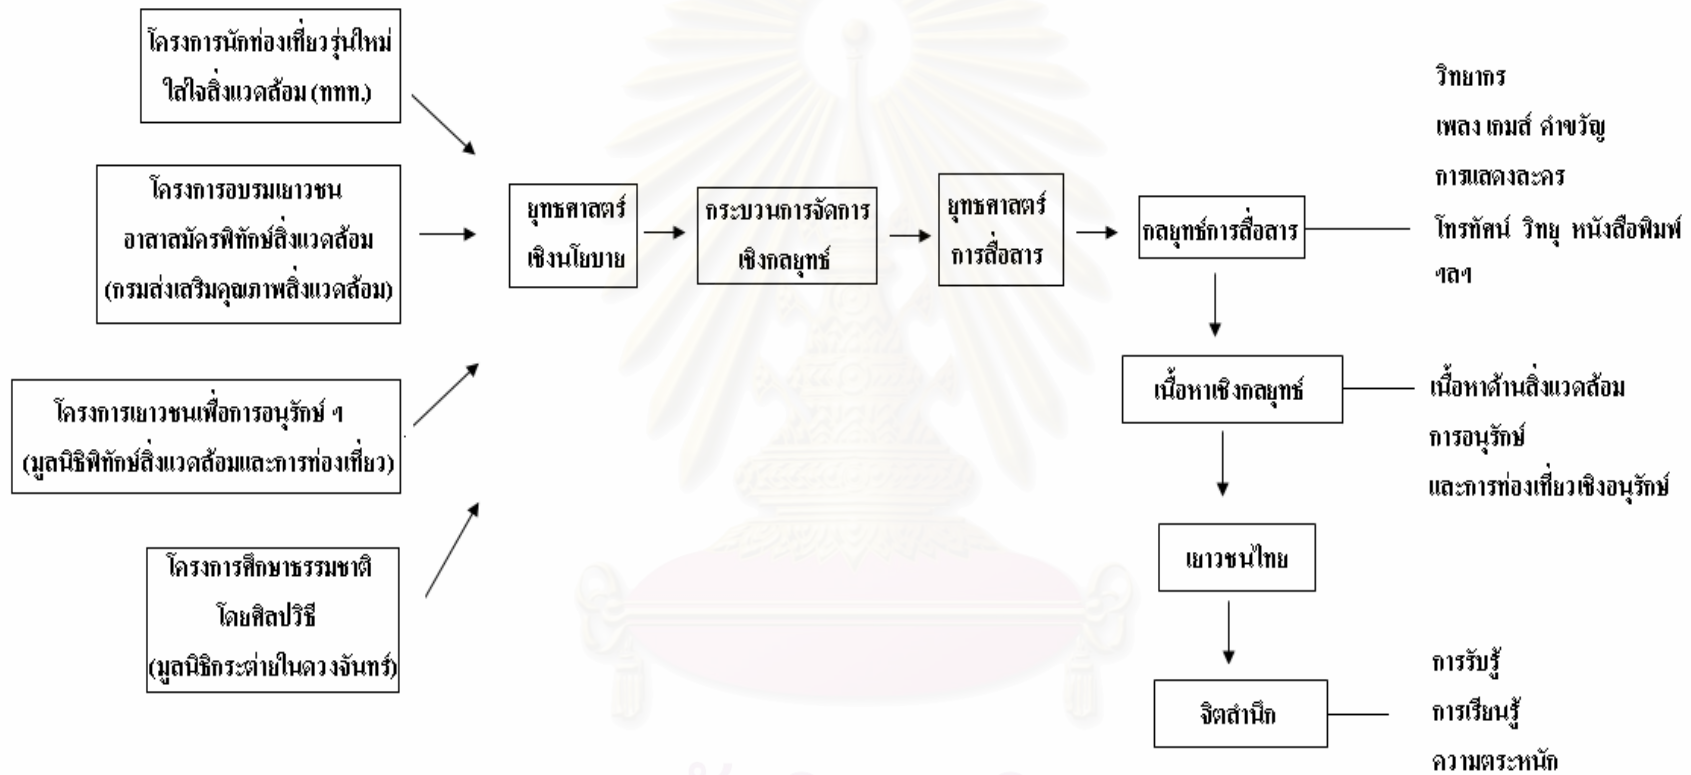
โครงการนักท่องเที่ยวรุ่นใหม่ใส่ใจสิ่งแวดล้อม (ททท.)

โครงการอบรมเยาวชนอาสาสมัครพิทักษ์สิ่งแวดล้อม (กรมส่งเสริมคุณภาพสิ่งแวดล้อม)

โครงการเยาวชนเพื่อการอนุรักษ์ ฯ (มูลนิธิพิทักษ์สิ่งแวดล้อมและการท่องเที่ยว)

โครงการศึกษาธรรมชาติโดยศิลปวิธี (มูลนิธิกระต่ายในดวงจันทร์)

ยุทธศาสตร์เชิงนโยบาย

กระบวนการจัดการเชิงกลยุทธ์

ยุทธศาสตร์การสื่อสาร

กลยุทธ์การสื่อสาร

วิทยากร
เพลง เกมส์ คำขวัญ
การแสดงละคร
โทรทัศน์ วิทยุ หนังสือพิมพ์ ฯลฯ

เนื้อหาเชิงกลยุทธ์

เนื้อหาด้านสิ่งแวดล้อม
การอนุรักษ์
และการท่องเที่ยวเชิงอนุรักษ์

เยาวชนไทย

จิตสำนึก

การรับรู้
การเรียนรู้
ความตระหนัก